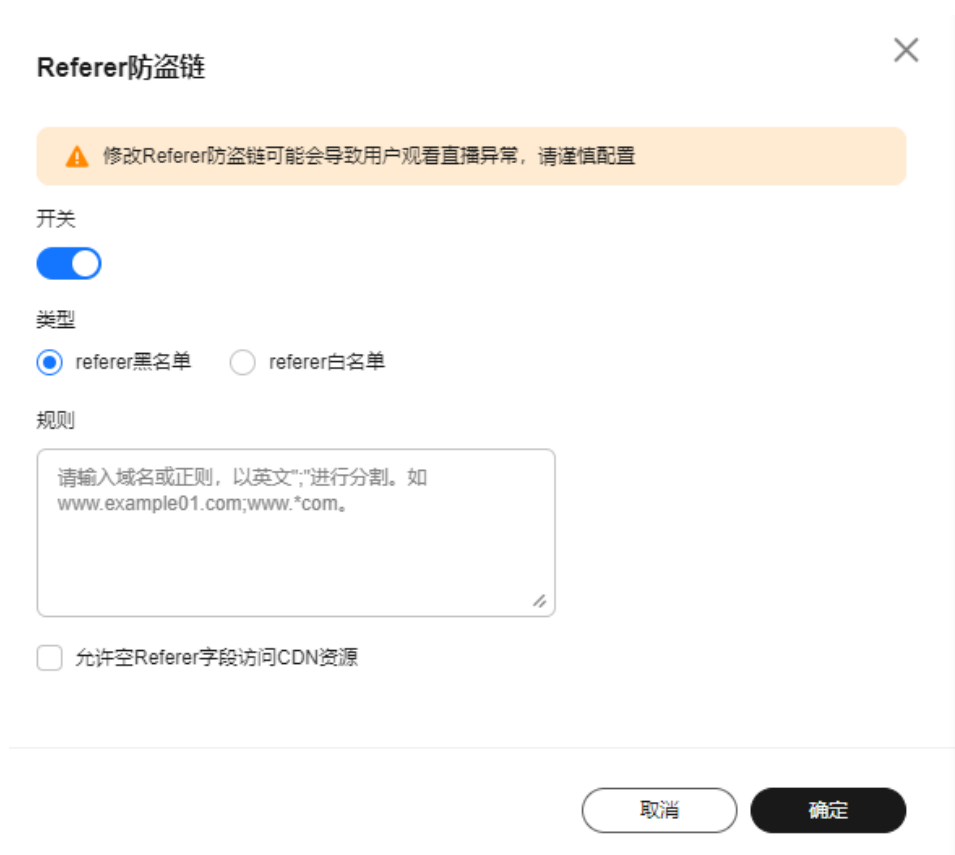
Referer防盗链

修改Referer防盗链可能会导致用户观看直播异常，请谨慎配置

开关

类型

referer黑名单 referer白名单

规则

请输入域名或正则，以英文";"进行分割。如 www.example01.com;www.*com。

允许空Referer字段访问CDN资源

取消 确定